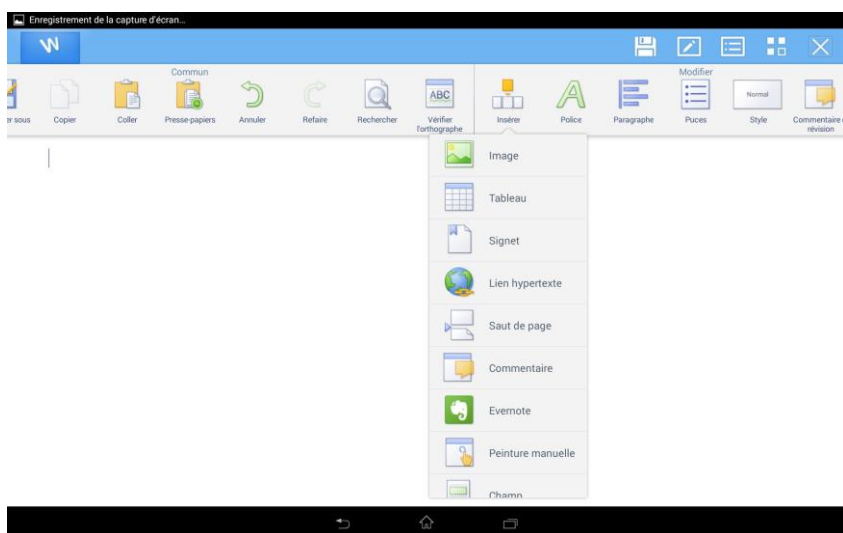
Enregistrement de la capture d'écran...

W

Commun

er sous
Copier
Coller
Presse-papiers
Annuler
Refaire
Rechercher
ABC
Vérifier l'orthographe

Insérer
Police
Paragraphe
Modifier
Puces
Normal
Style
Commentaire révision

Image
Tableau
Signet
Lien hypertexte
Saut de page
Commentaire
Evernote
Peinture manuelle
Champ